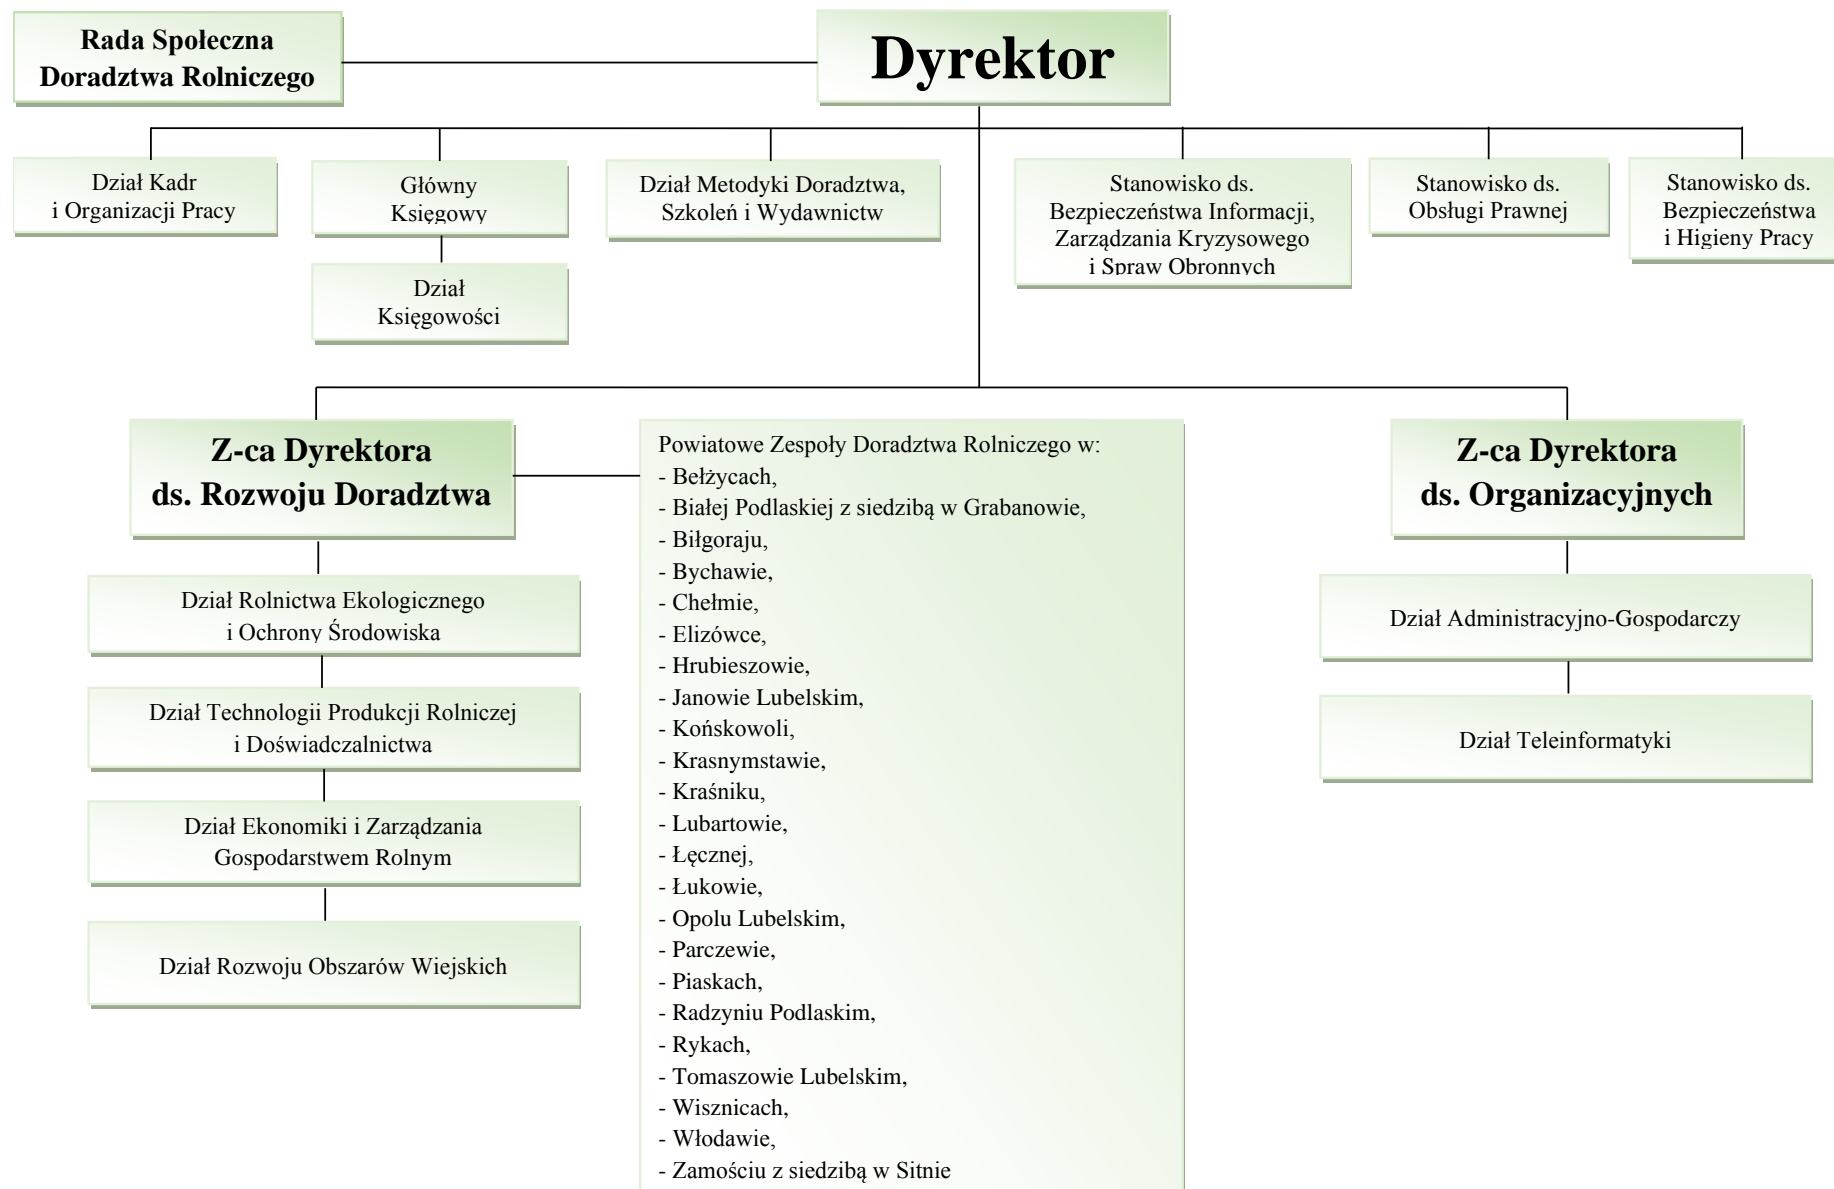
Rada Społeczna Doradztwa Rolniczego

Dyrektor

Dział Kadr i Organizacji Pracy

Główny Księgowy

Dział Księgowości

Dział Metodyki Doradztwa, Szkoleń i Wydawnictw

Stanowisko ds. Bezpieczeństwa Informacji, Zarządzania Kryzysowego i Spraw Obronnych

Stanowisko ds. Obsługi Prawnej

Stanowisko ds. Bezpieczeństwa i Higieny Pracy

Z-ca Dyrektora ds. Rozwoju Doradztwa

Dział Rolnictwa Ekologicznego i Ochrony Środowiska

Dział Technologii Produkcji Rolniczej i Doświadczalnictwa

Dział Ekonomiki i Zarządzania Gospodarstwem Rolnym

Dział Rozwoju Obszarów Wiejskich

Powiatowe Zespoły Doradztwa Rolniczego w:
- Bełżycach,
- Białej Podlaskiej z siedzibą w Grabanowie,
- Biłgoraju,
- Bychawie,
- Chełmie,
- Elizówce,
- Hrubieszowie,
- Janowie Lubelskim,
- Końskowoli,
- Krasnymstawie,
- Kraśniku,
- Lubartowie,
- Łęcznej,
- Łukowie,
- Opolu Lubelskim,
- Parczewie,
- Piaskach,
- Radzyniu Podlaskim,
- Rykach,
- Tomaszowie Lubelskim,
- Wisznicach,
- Włodawie,
- Zamościu z siedzibą w Sitnie

Z-ca Dyrektora ds. Organizacyjnych

Dział Administracyjno-Gospodarczy

Dział Teleinformatyki